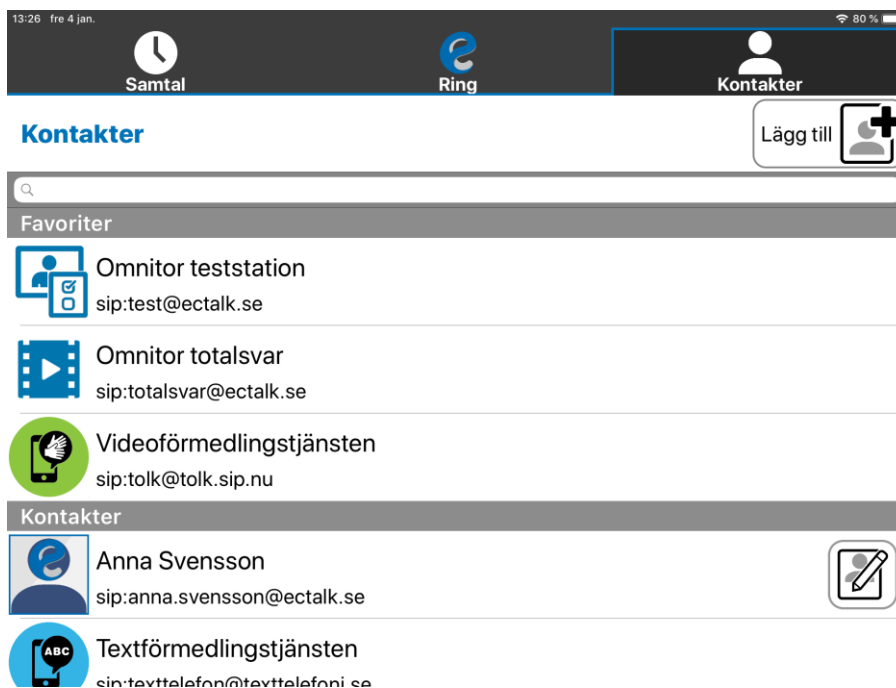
13:26 fre 4 jan.
80 %

Samtal
Ring
Kontakter

Kontakter
Lägg till

Favoriter
Omnitor teststation
sip:test@ectalk.se
Omnitor totalsvar
sip:totalsvar@ectalk.se
Videoförmedlingstjänsten
sip:tolk@tolk.sip.nu
Kontakter
Anna Svensson
sip:anna.svensson@ectalk.se
ABC
Textförmedlingstjänsten
sip:texttelefon@texttelefoni.se